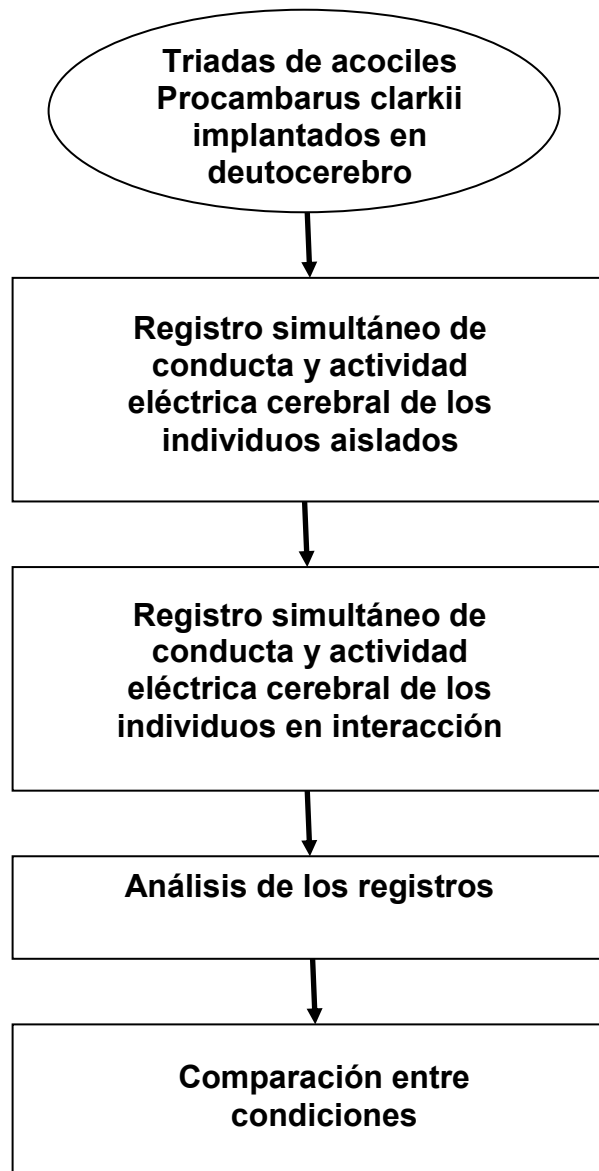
Triadas de acociles Procambarus clarkii implantados en deutocerebro

Registro simultáneo de conducta y actividad eléctrica cerebral de los individuos aislados

Registro simultáneo de conducta y actividad eléctrica cerebral de los individuos en interacción

Análisis de los registros

Comparación entre condiciones